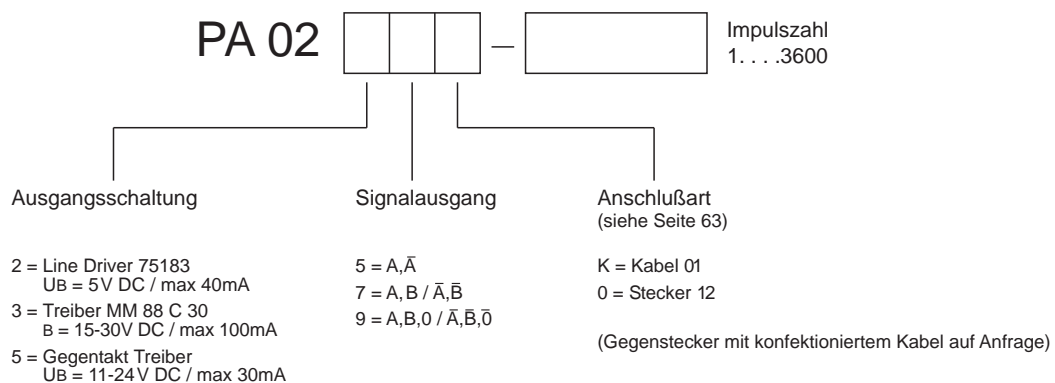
PA 02 – Impulszahl 1. . . .3600

Ausgangsschaltung

2 = Line Driver 75183
UB = 5V DC / max 40mA
3 = Treiber MM 88 C 30
B = 15-30V DC / max 100mA
5 = Gegentakt Treiber
UB = 11-24V DC / max 30mA

Signalausgang

5 = A,$\bar{A}$
7 = A,B / $\bar{A}$,$\bar{B}$
9 = A,B,0 / $\bar{A}$,$\bar{B}$,$\bar{0}$

Anschlußart
(siehe Seite 63)

K = Kabel 01
0 = Stecker 12

(Gegenstecker mit konfektioniertem Kabel auf Anfrage)